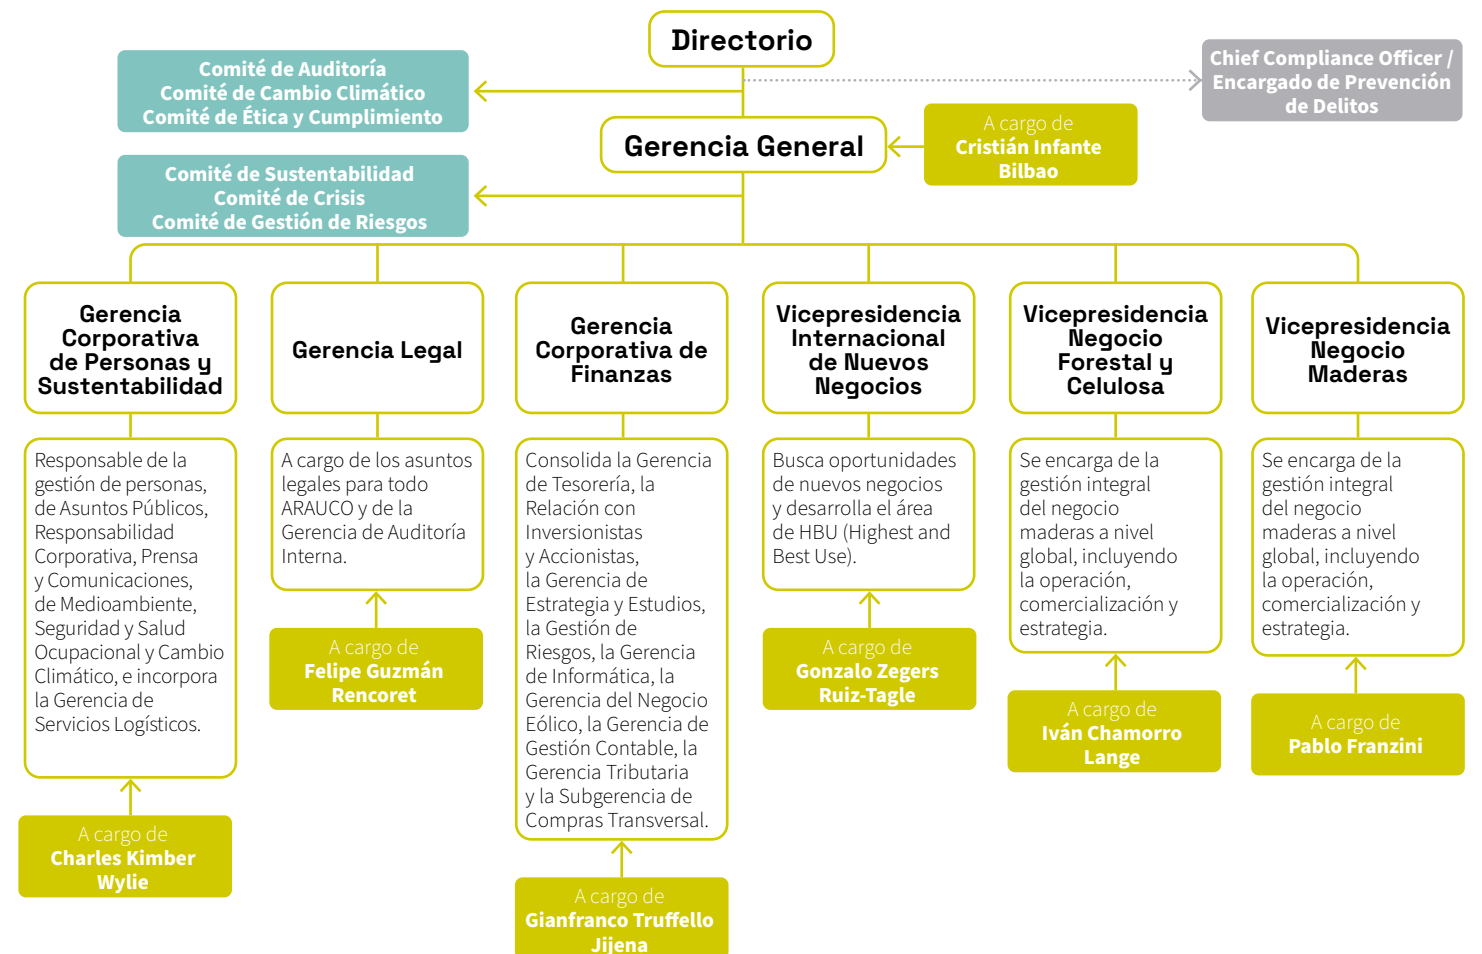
Directorio

Comité de Auditoría
Comité de Cambio Climático
Comité de Ética y Cumplimiento

Chief Compliance Officer / Encargado de Prevención de Delitos

Gerencia General

A cargo de
Cristián Infante Bilbao

Comité de Sustentabilidad
Comité de Crisis
Comité de Gestión de Riesgos

Gerencia Corporativa de Personas y Sustentabilidad

Responsable de la gestión de personas, de Asuntos Públicos, Responsabilidad Corporativa, Prensa y Comunicaciones, de Medioambiente, Seguridad y Salud Ocupacional y Cambio Climático, e incorpora la Gerencia de Servicios Logísticos.

A cargo de
Charles Kimber Wylie

Gerencia Legal

A cargo de los asuntos legales para todo ARAUCO y de la Gerencia de Auditoría Interna.

A cargo de
Felipe Guzmán Rencoret

Gerencia Corporativa de Finanzas

Consolida la Gerencia de Tesorería, la Relación con Inversionistas y Accionistas, la Gerencia de Estrategia y Estudios, la Gestión de Riesgos, la Gerencia de Informática, la Gerencia del Negocio Eólico, la Gerencia de Gestión Contable, la Gerencia Tributaria y la Subgerencia de Compras Transversal.

A cargo de
Gianfranco Truffello Jijena

Vicepresidencia Internacional de Nuevos Negocios

Busca oportunidades de nuevos negocios y desarrolla el área de HBU (Highest and Best Use).

A cargo de
Gonzalo Zegers Ruiz-Tagle

Vicepresidencia Negocio Forestal y Celulosa

Se encarga de la gestión integral del negocio maderas a nivel global, incluyendo la operación, comercialización y estrategia.

A cargo de
Iván Chamorro Lange

Vicepresidencia Negocio Maderas

Se encarga de la gestión integral del negocio maderas a nivel global, incluyendo la operación, comercialización y estrategia.

A cargo de
Pablo Franzini